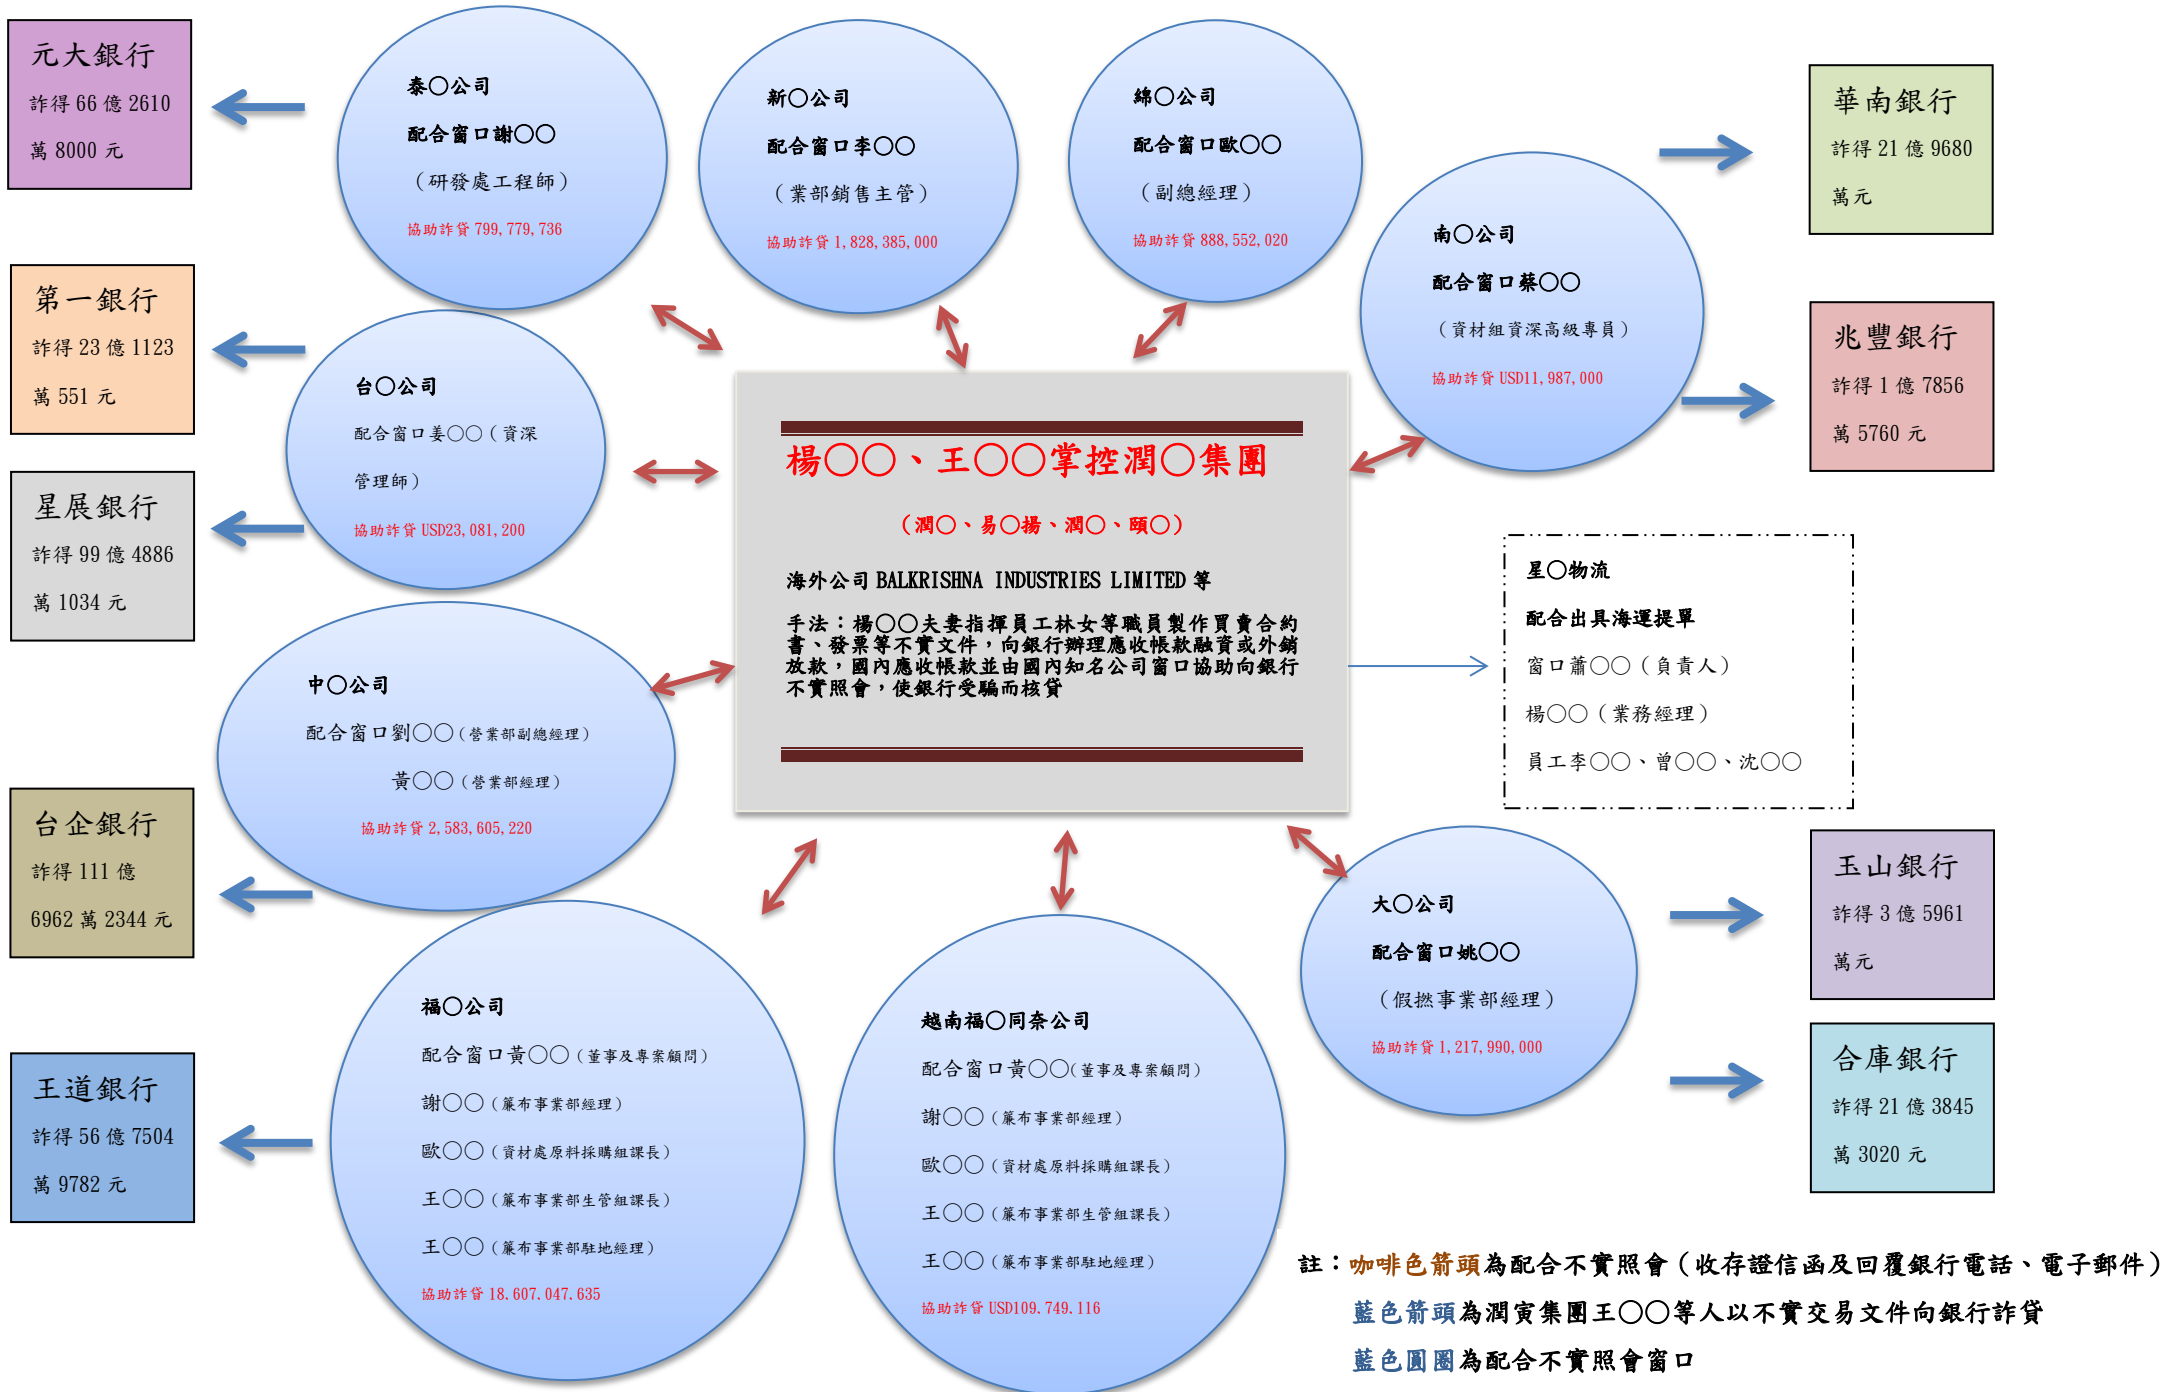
元大銀行
詐得 66 億 2610 萬 8000 元

泰〇公司
配合窗口謝〇〇
（研發處工程師）
協助詐貸 799, 779, 736

新〇公司
配合窗口李〇〇
（業部銷售主管）
協助詐貸 1, 828, 385, 000

綿〇公司
配合窗口歐〇〇
（副總經理）
協助詐貸 888, 552, 020

華南銀行
詐得 21 億 9680 萬元

第一銀行
詐得 23 億 1123 萬 551 元

台〇公司
配合窗口姜〇〇（資深管理師）
協助詐貸 USD23, 081, 200

南〇公司
配合窗口蔡〇〇
（資材組資深高級專員）
協助詐貸 USD11, 987, 000

兆豐銀行
詐得 1 億 7856 萬 5760 元

星展銀行
詐得 99 億 4886 萬 1034 元

楊〇〇、王〇〇掌控潤〇集團
（潤〇、易〇揚、潤〇、頤〇）
海外公司 BALKRISHNA INDUSTRIES LIMITED 等
手法：楊〇〇夫妻指揮員工林女等職員製作買賣合約書、發票等不實文件，向銀行辦理應收帳款融資或外銷放款，國內應收帳款並由國內知名公司窗口協助向銀行不實照會，使銀行受騙而核貸

星〇物流
配合出具海運提單
窗口蕭〇〇（負責人）
楊〇〇（業務經理）
員工李〇〇、曾〇〇、沈〇〇

中〇公司
配合窗口劉〇〇（營業部副總經理）
黃〇〇（營業部經理）
協助詐貸 2, 583, 605, 220

台企銀行
詐得 111 億 6962 萬 2344 元

玉山銀行
詐得 3 億 5961 萬元

大〇公司
配合窗口姚〇〇
（假撚事業部經理）
協助詐貸 1, 217, 990, 000

王道銀行
詐得 56 億 7504 萬 9782 元

福〇公司
配合窗口黃〇〇（董事及專案顧問）
謝〇〇（簾布事業部經理）
歐〇〇（資材處原料採購組課長）
王〇〇（簾布事業部生管組課長）
王〇〇（簾布事業部駐地經理）
協助詐貸 18. 607. 047. 635

越南福〇同奈公司
配合窗口黃〇〇（董事及專案顧問）
謝〇〇（簾布事業部經理）
歐〇〇（資材處原料採購組課長）
王〇〇（簾布事業部生管組課長）
王〇〇（簾布事業部駐地經理）
協助詐貸 USD109. 749. 116

合庫銀行
詐得 21 億 3845 萬 3020 元

註：咖啡色箭頭為配合不實照會（收存證信函及回覆銀行電話、電子郵件）
藍色箭頭為潤寅集團王〇〇等人以不實交易文件向銀行詐貸
藍色圓圈為配合不實照會窗口